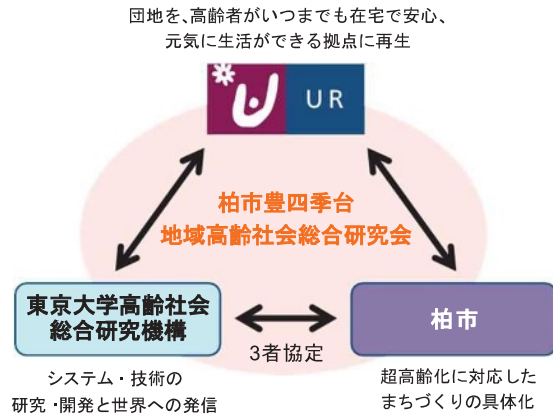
団地を、高齢者がいつまでも在宅で安心、
元気に生活ができる拠点に再生

UR

柏市豊四季台
地域高齢社会総合研究会

東京大学高齢社会
総合研究機構

柏市

3者協定

システム・技術の
研究・開発と世界への発信

超高齢化に対応した
まちづくりの具体化